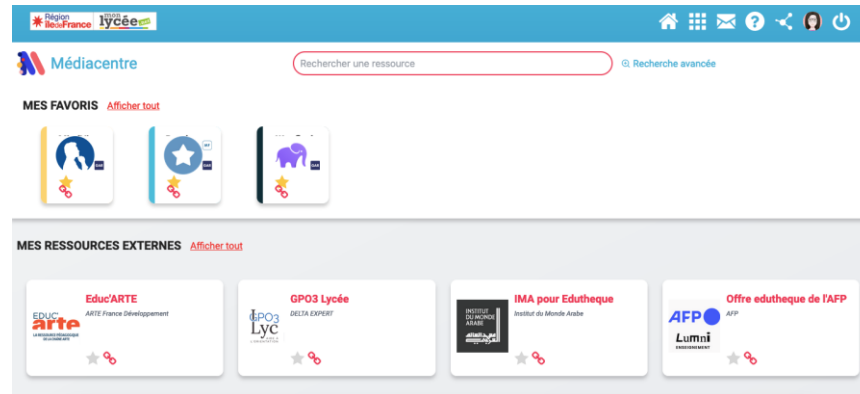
Région îledeFrance | lycée

Médiacentre

Rechercher une ressource

Recherche avancée

MES FAVORIS Afficher tout

GAR

GAR

GAR

MES RESSOURCES EXTERNES Afficher tout

EDUC' arte
LA RESSOURCE PÉDAGOGIQUE DE LA CHAÎNE ARTE

Educ'ARTE
ARTE France Développement

GPO3 Lyc

GPO3 Lycée
DELTA EXPERT

INSTITUT DU MONDE ARABE

IMA pour Edutheque
Institut du Monde Arabe

AFP
Lumni
ENSEIGNEMENT

Offre edutheque de l'AFP
AFP